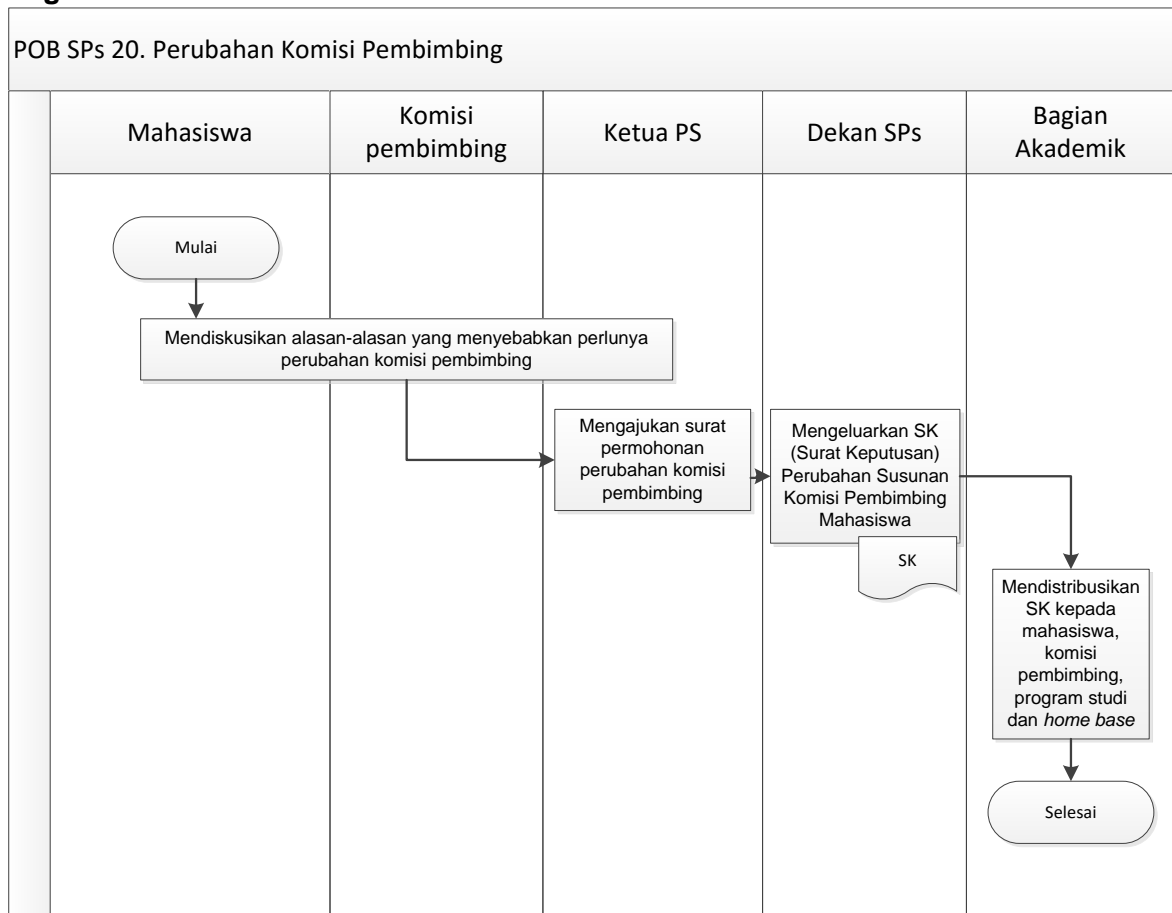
POB SPs 20. Perubahan Komisi Pembimbing

| Mahasiswa | Komisi pembimbing | Ketua PS | Dekan SPs | Bagian Akademik |
|---|---|---|---|---|

Mulai

Mendiskusikan alasan-alasan yang menyebabkan perlunya perubahan komisi pembimbing

Mengajukan surat permohonan perubahan komisi pembimbing

Mengeluarkan SK (Surat Keputusan) Perubahan Susunan Komisi Pembimbing Mahasiswa

SK

Mendistribusikan SK kepada mahasiswa, komisi pembimbing, program studi dan *home base*

Selesai